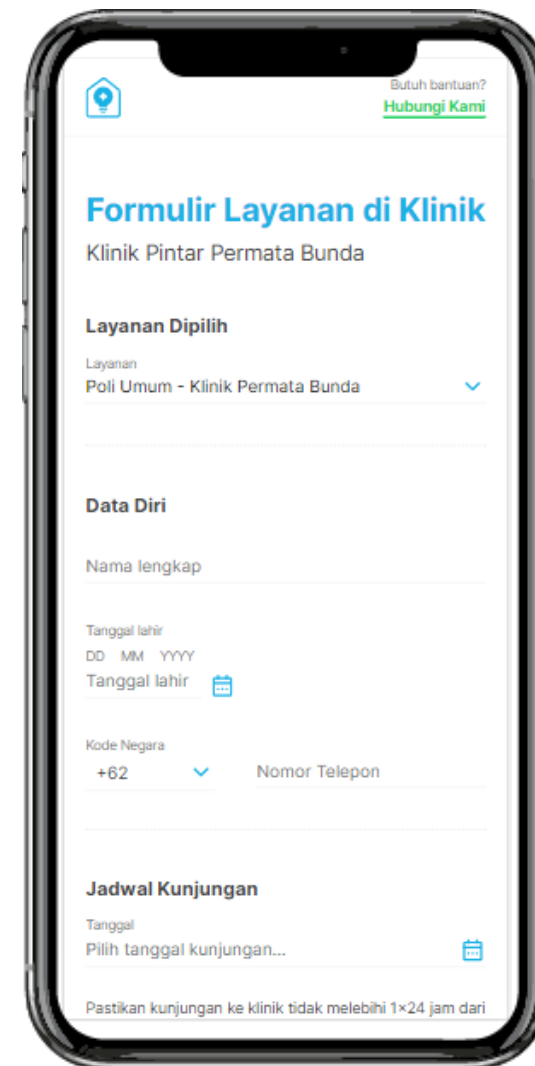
Butuh bantuan?
Hubungi Kami

Formulir Layanan di Klinik
Klinik Pintar Permata Bunda

Layanan Dipilih

Layanan
Poli Umum - Klinik Permata Bunda

Data Diri

Nama lengkap

Tanggal lahir
DD MM YYYY
Tanggal lahir

Kode Negara
+62
Nomor Telepon

Jadwal Kunjungan

Tanggal
Pilih tanggal kunjungan...

Pastikan kunjungan ke klinik tidak melebihi 1×24 jam dari